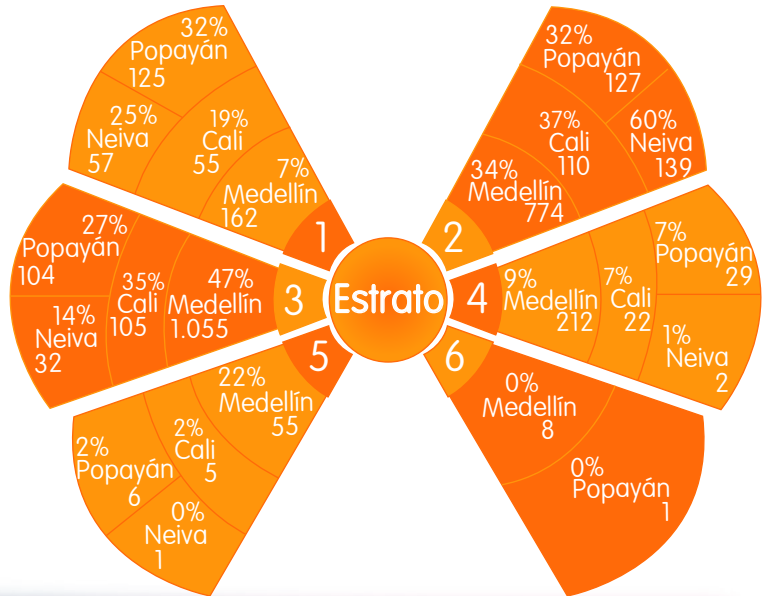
32%
Popayán
125

25%
Neiva
57

19%
Cali
55

7%
Medellín
162

1

32%
Popayán
127

37%
Cali
110

60%
Neiva
139

34%
Medellín
774

2

27%
Popayán
104

35%
Cali
105

47%
Medellín
1.055

14%
Neiva
32

3

Estrato

4

9%
Medellín
212

7%
Cali
22

7%
Popayán
29

1%
Neiva
2

5

22%
Medellín
55

2%
Cali
5

2%
Popayán
6

0%
Neiva
1

6

0%
Medellín
8

0%
Popayán
1